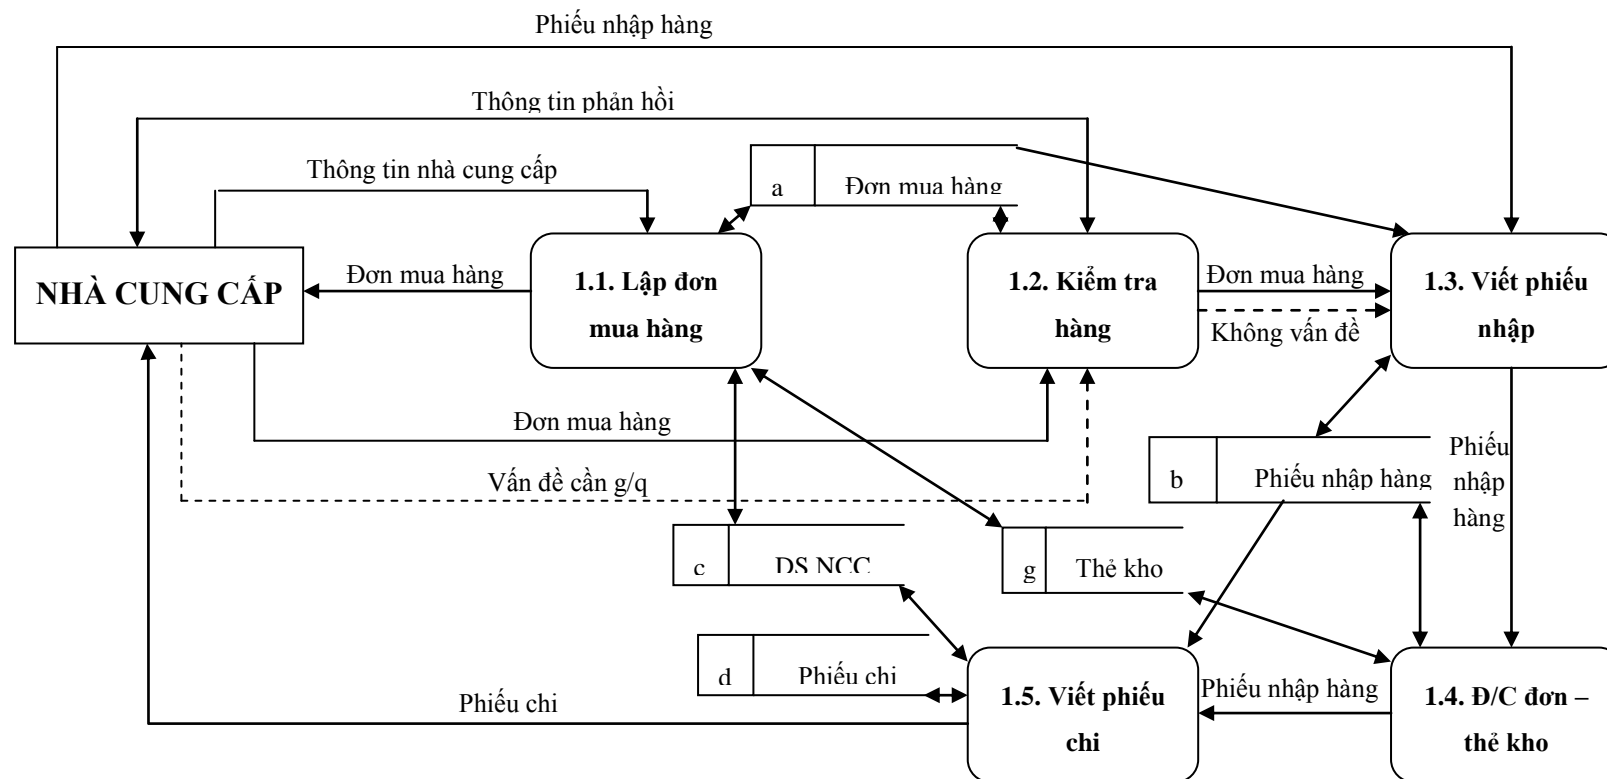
Phiếu nhập hàng

Thông tin phản hồi

Thông tin nhà cung cấp

a | Đơn mua hàng

NHÀ CUNG CẤP

Đơn mua hàng

1.1. Lập đơn mua hàng

1.2. Kiểm tra hàng

Đơn mua hàng

Không vấn đề

1.3. Viết phiếu nhập

Đơn mua hàng

Vấn đề cần g/q

b | Phiếu nhập hàng

Phiếu nhập hàng

c | DS NCC

g | Thẻ kho

d | Phiếu chi

Phiếu chi

1.5. Viết phiếu chi

Phiếu nhập hàng

1.4. Đ/C đơn – thẻ kho